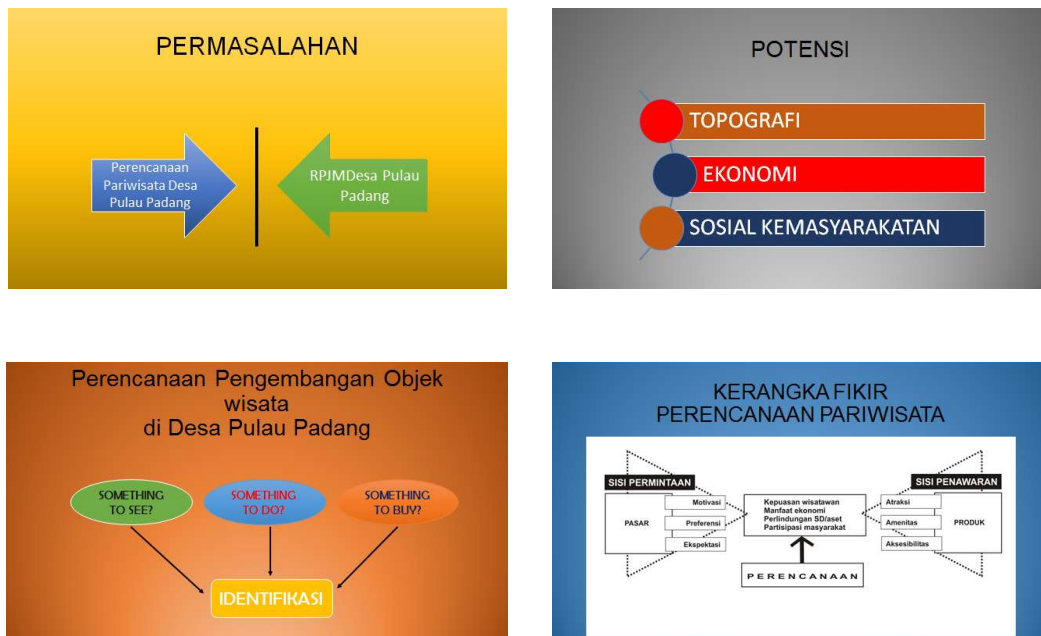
PERMASALAHAN

Perencanaan Pariwisata Desa Pulau Padang

RPJMDesa Pulau Padang

POTENSI

TOPOGRAFI

EKONOMI

SOSIAL KEMASYARAKATAN

Perencanaan Pengembangan Objek wisata di Desa Pulau Padang

SOMETHING TO SEE?

SOMETHING TO DO?

SOMETHING TO BUY?

IDENTIFIKASI

KERANGKA FIKIR PERENCANAAN PARIWISATA

SISI PERMINTAAN

PASAR

Motivasi

Preferensi

Ekspektasi

Kepuasan wisatawan
Manfaat ekonomi
Perlindungan SD/aset
Partisipasi masyarakat

PERENCANAAN

SISI PENAWARAN

Atraksi

Amenitas

Aksesibilitas

PRODUK